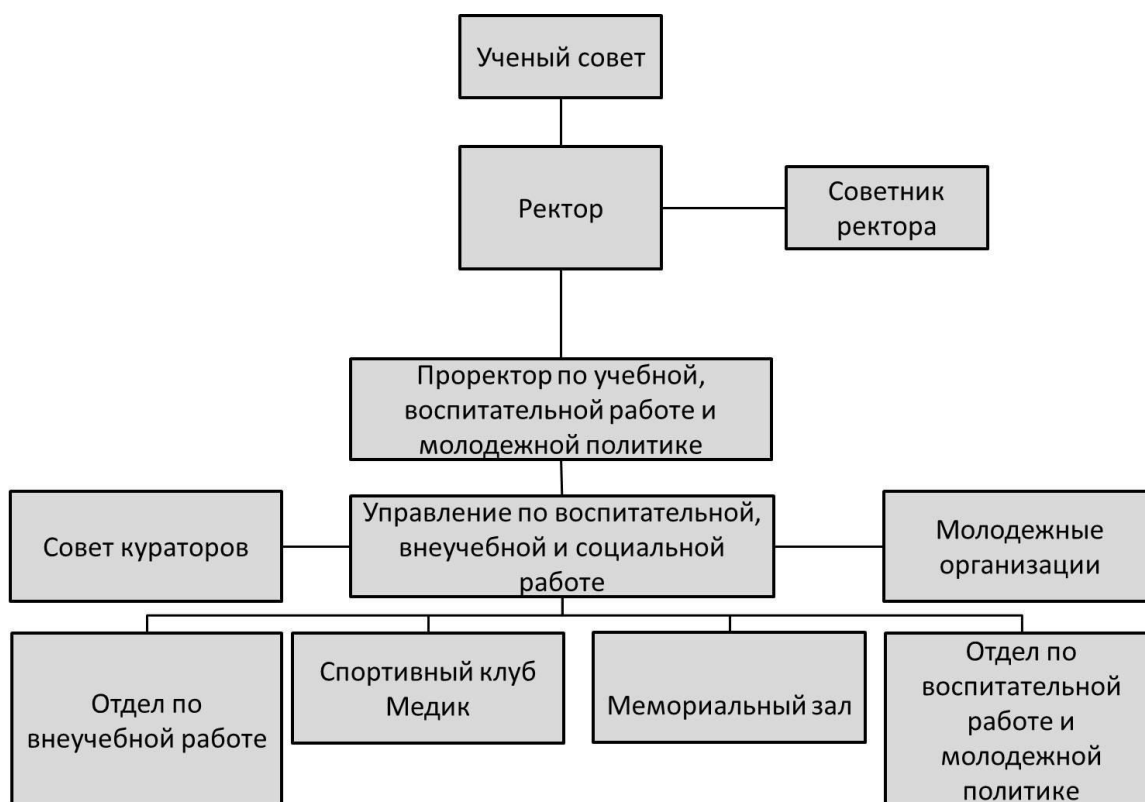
Ученый совет

Ректор

Советник ректора

Проректор по учебной, воспитательной работе и молодежной политике

Совет кураторов

Управление по воспитательной, внеучебной и социальной работе

Молодежные организации

Отдел по внеучебной работе

Спортивный клуб Медик

Мемориальный зал

Отдел по воспитательной работе и молодежной политике